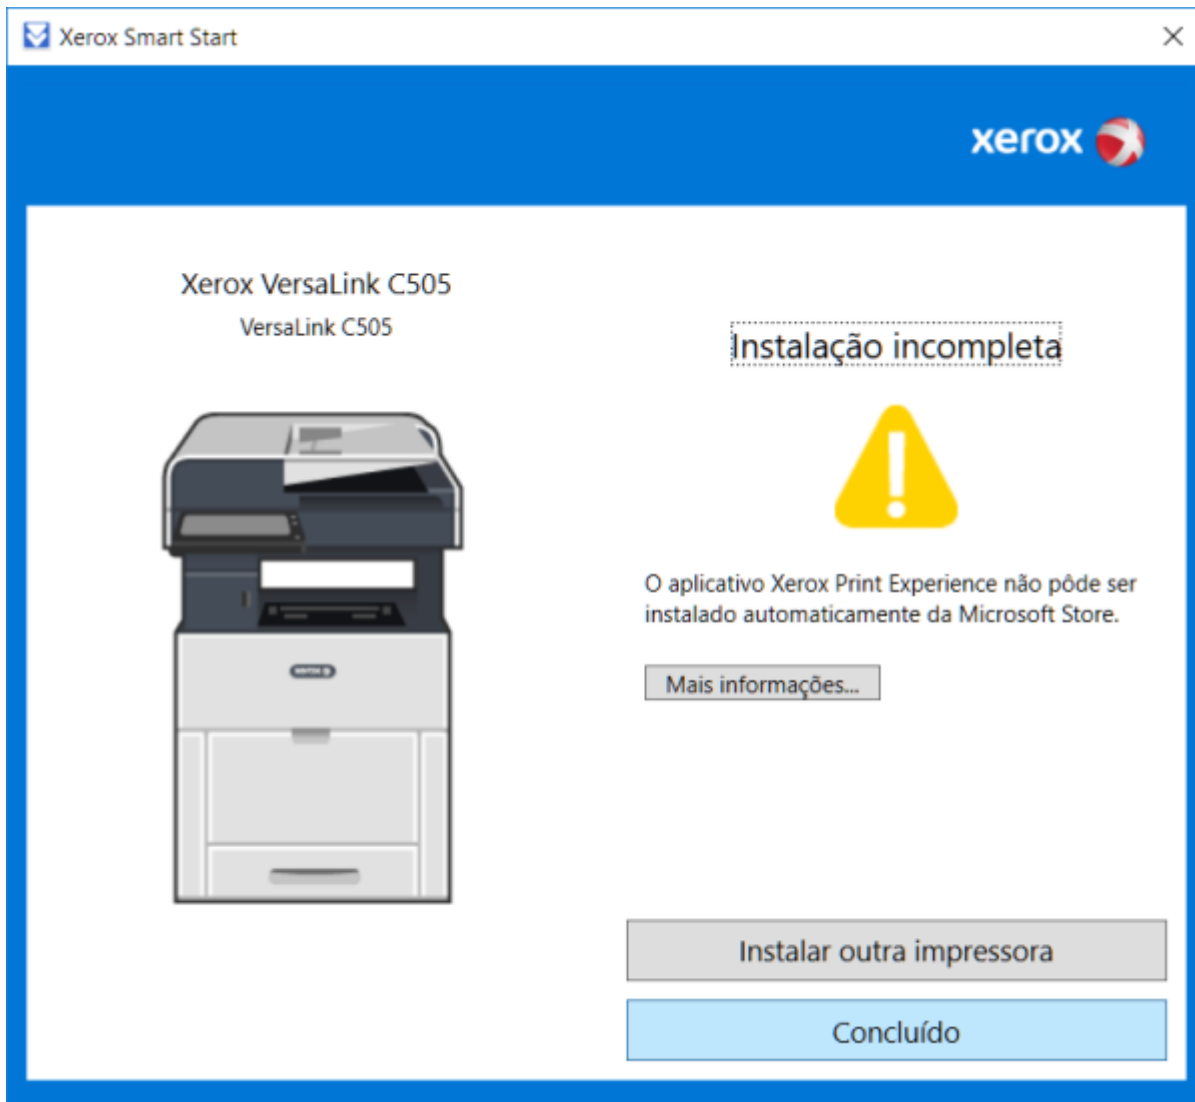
Xerox Smart Start

xerox

Xerox VersaLink C505
VersaLink C505

Instalação incompleta

O aplicativo Xerox Print Experience não pôde ser instalado automaticamente da Microsoft Store.

Mais informações...

Instalar outra impressora

Concluído